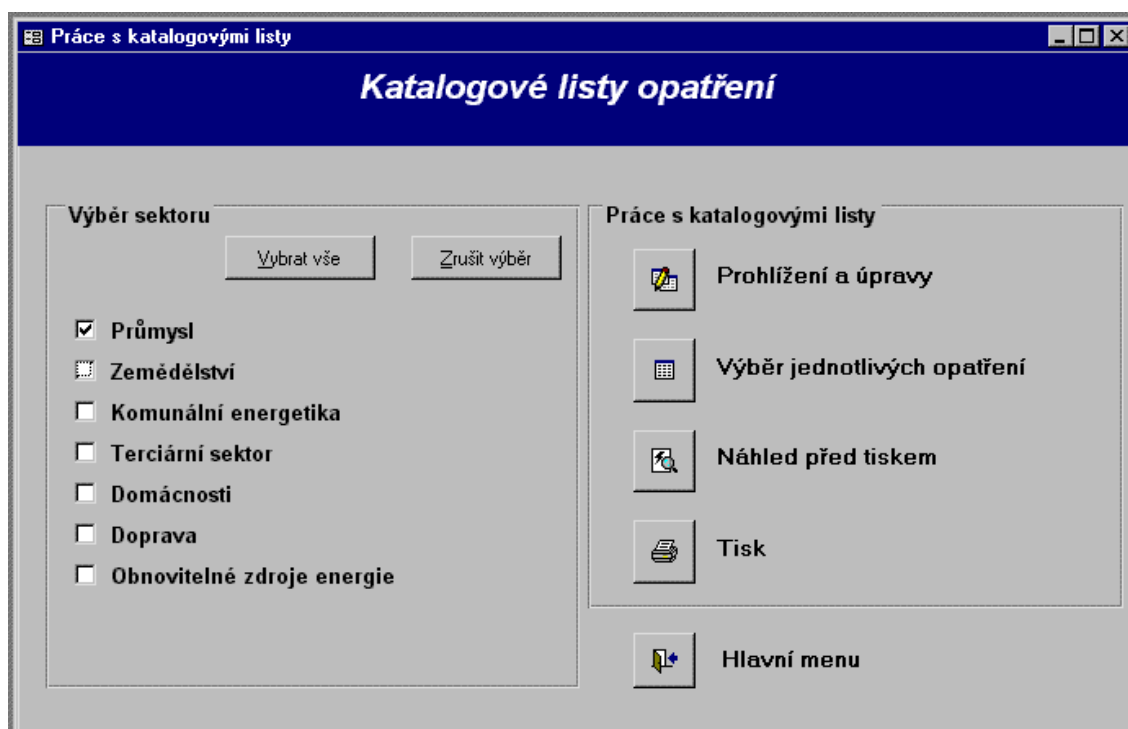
Práce s katalogovými listy

Katalogové listy opatření

Výběr sektoru

Vybrat vše

Zrušit výběr

Průmysl

Zemědělství

Komunální energetika

Terciární sektor

Domácnosti

Doprava

Obnovitelné zdroje energie

Práce s katalogovými listy

Prohlížení a úpravy

Výběr jednotlivých opatření

Náhled před tiskem

Tisk

Hlavní menu